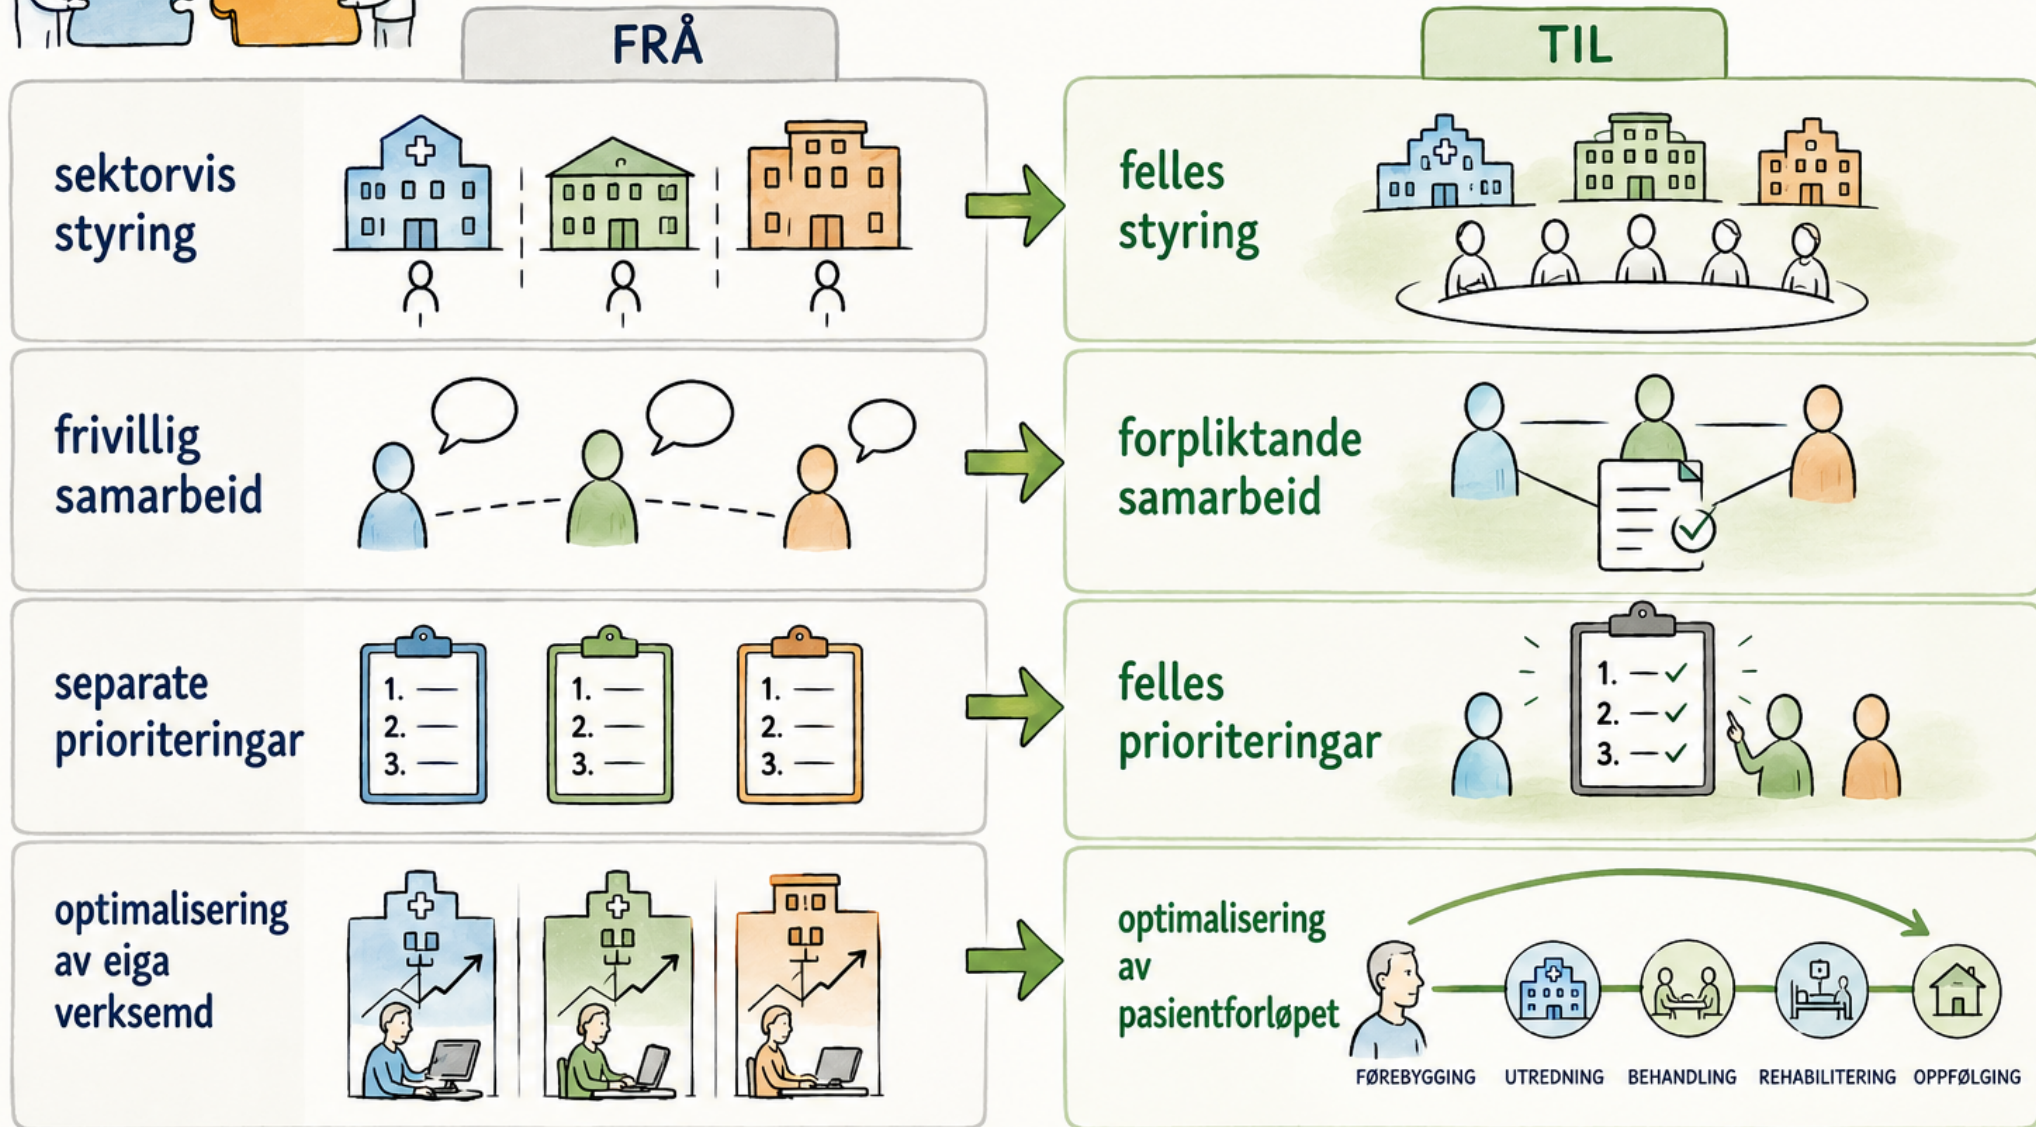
FRÅ

TIL

sektorvis styring

felles styring

frivillig samarbeid

forpliktande samarbeid

separate prioriteringar

1. —
2. —
3. —

1. —
2. —
3. —

1. —
2. —
3. —

felles prioriteringar

1. — ✓
2. — ✓
3. — ✓

optimalisering av eiga verksemd

optimalisering av pasientforløpet

FØREBYGGING

UTREDNING

BEHANDLING

REHABILITERING

OPPFØLGING